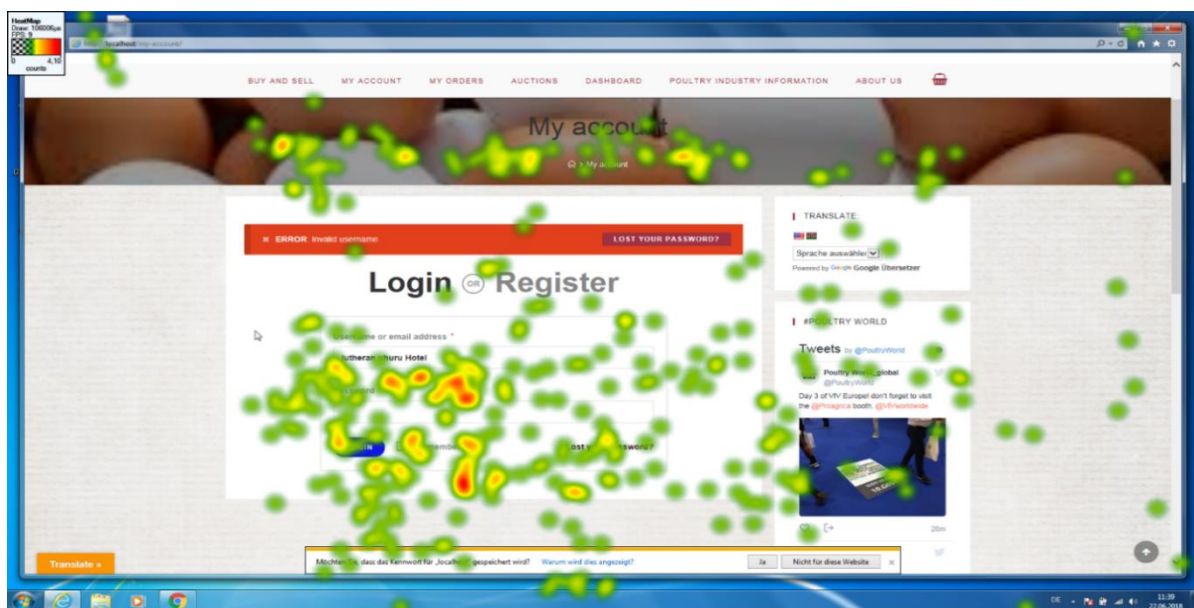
HeatMap
Draw: 106006µs
FPS: 9
0 4,10
counts

http://localhost/my-account/

BUY AND SELL MY ACCOUNT MY ORDERS AUCTIONS DASHBOARD POULTRY INDUSTRY INFORMATION ABOUT US

My account
My account

× ERROR: Invalid username. LOST YOUR PASSWORD?

Login OR Register

Username or email address *
Lutheran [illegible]uru Hotel

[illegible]
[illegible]ost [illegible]sword?

TRANSLATE:
Sprache auswählen
Powered by Google Google Übersetzer

#POULTRY WORLD

Tweets by @PoultryWorld
Poultry World_global
@PoultryWorld
Day 3 of VIV Europe! don't forget to visit the @Prisagrica booth. @VIVworldwide

28m

Translate »

Möchten Sie, dass das Kennwort für „localho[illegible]" gespeichert wird? Warum wird dies angezeigt? Ja Nicht für diese Website ×

DE 11:39 22.06.2018